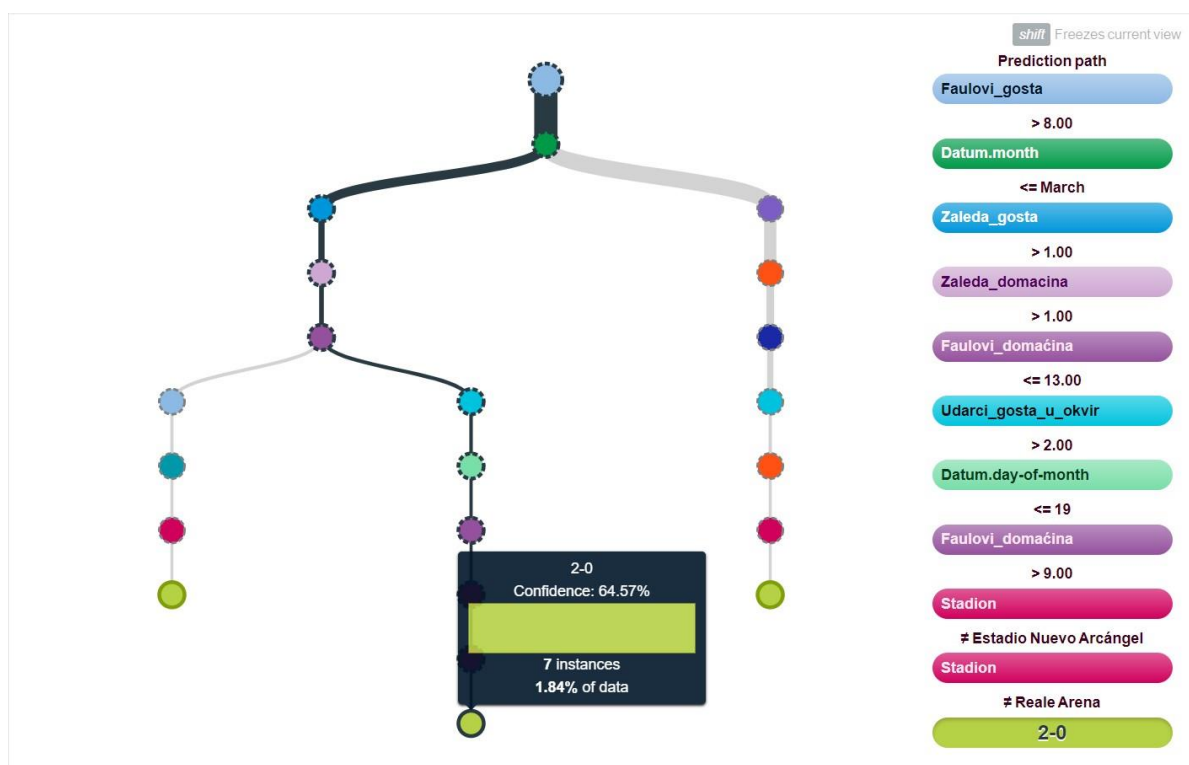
2-0
Confidence: 64.57%
7 instances
1.84% of data

shift Freezes current view
Prediction path
Faulovi_gosta
> 8.00
Datum.month
<= March
Zaleda_gosta
> 1.00
Zaleda_domacina
> 1.00
Faulovi_domaćina
<= 13.00
Udarci_gosta_u_okvir
> 2.00
Datum.day-of-month
<= 19
Faulovi_domaćina
> 9.00
Stadion
≠ Estadio Nuevo Arcángel
Stadion
≠ Reale Arena
2-0